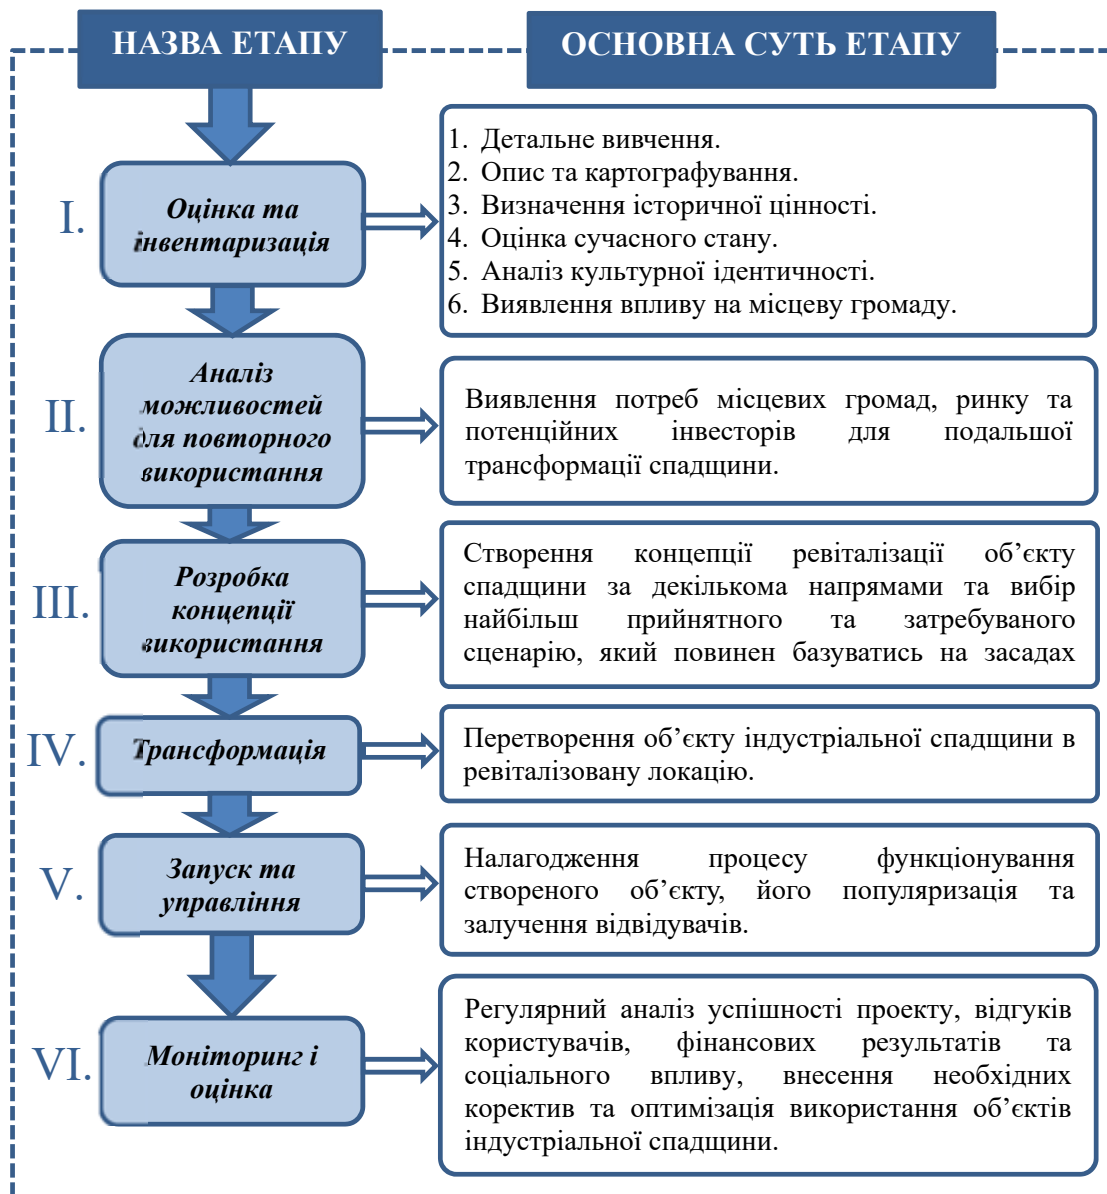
НАЗВА ЕТАПУ

ОСНОВНА СУТЬ ЕТАПУ

I.

Оцінка та інвентаризація

1. Детальне вивчення.
2. Опис та картографування.
3. Визначення історичної цінності.
4. Оцінка сучасного стану.
5. Аналіз культурної ідентичності.
6. Виявлення впливу на місцеву громаду.

II.

Аналіз можливостей для повторного використання

Виявлення потреб місцевих громад, ринку та потенційних інвесторів для подальшої трансформації спадщини.

III.

Розробка концепції використання

Створення концепції ревіталізації об'єкту спадщини за декількома напрямами та вибір найбільш прийнятного та затребуваного сценарію, який повинен базуватись на засадах

IV.

Трансформація

Перетворення об'єкту індустріальної спадщини в ревіталізовану локацію.

V.

Запуск та управління

Налагодження процесу функціонування створеного об'єкту, його популяризація та залучення відвідувачів.

VI.

Моніторинг і оцінка

Регулярний аналіз успішності проекту, відгуків користувачів, фінансових результатів та соціального впливу, внесення необхідних коректив та оптимізація використання об'єктів індустріальної спадщини.